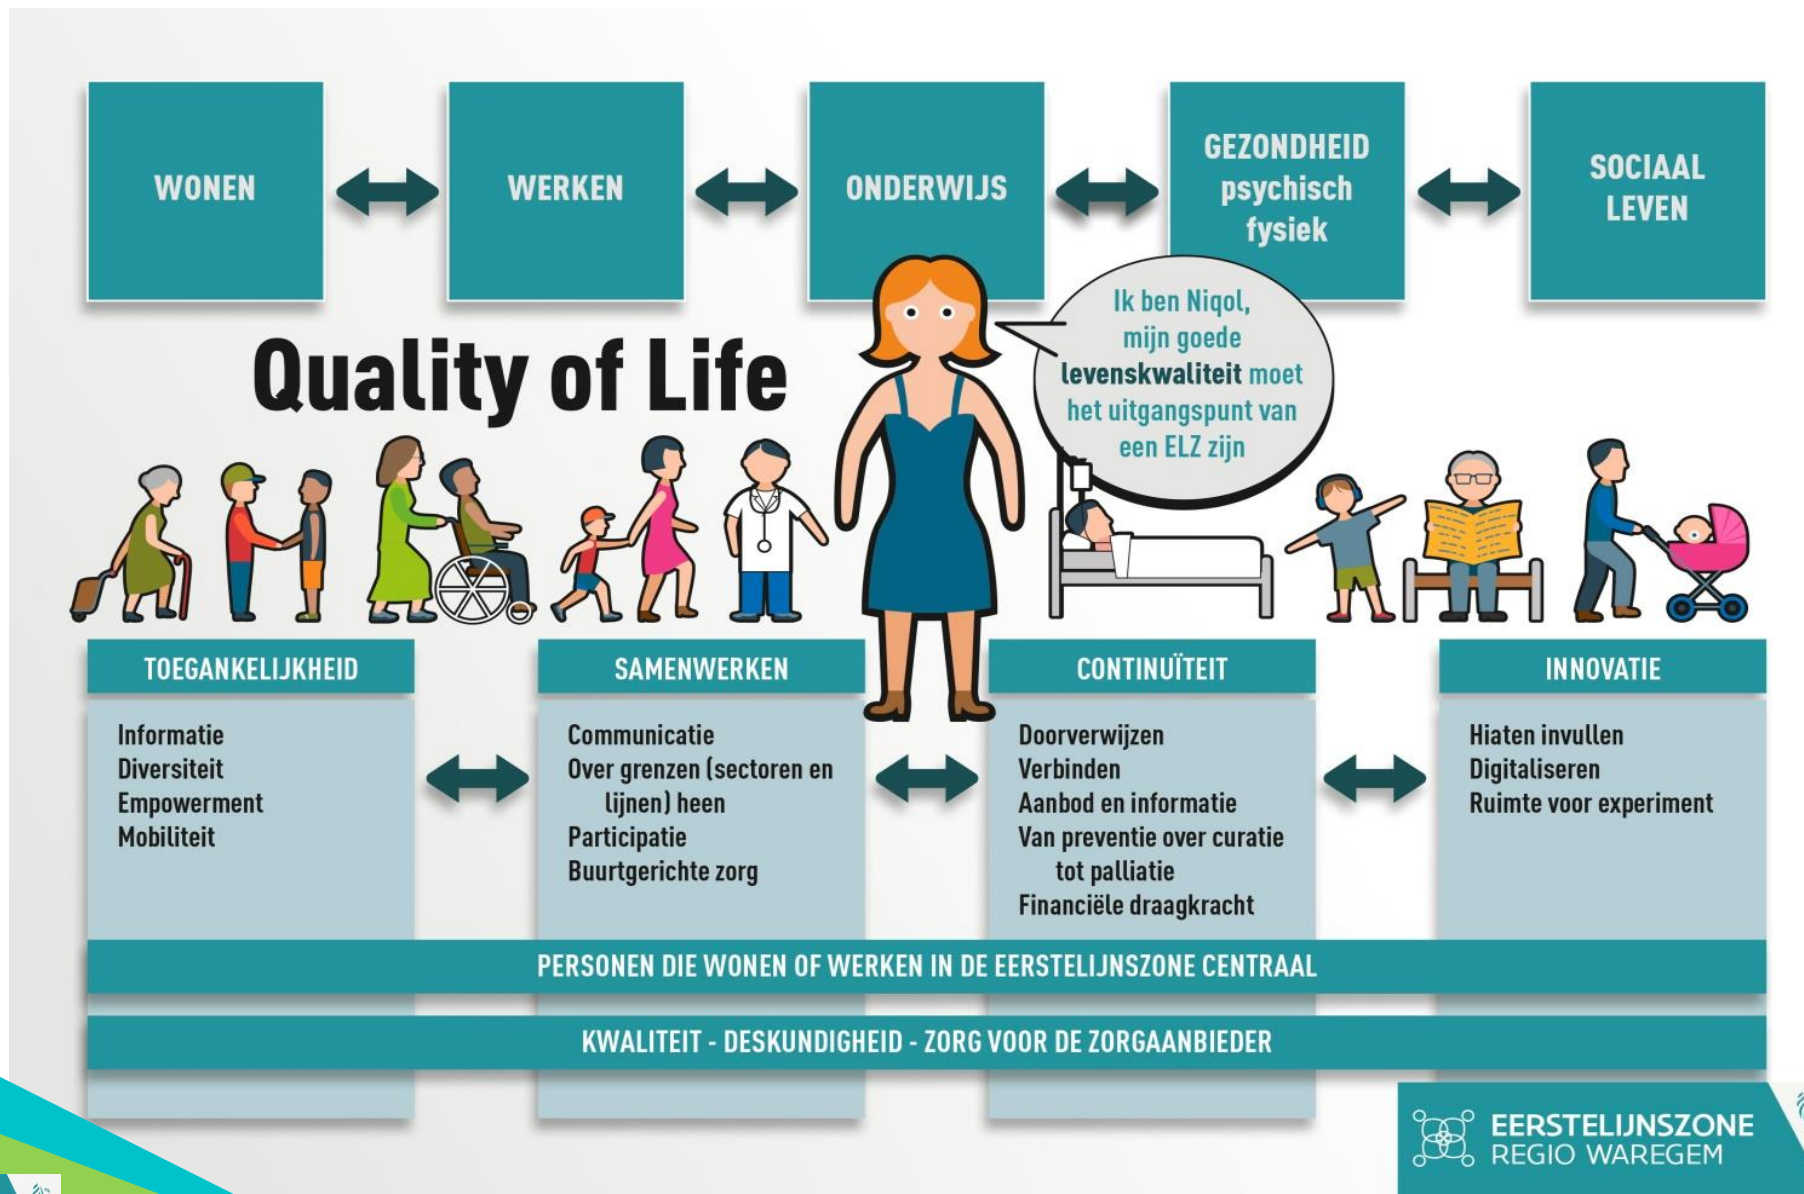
WONEN

WERKEN

ONDERWIJS

GEZONDHEID psychisch fysiek

SOCIAAL LEVEN

Quality of Life

Ik ben Niqol, mijn goede **levenskwaliteit** moet het uitgangspunt van een ELZ zijn

TOEGANKELIJKHEID

Informatie
Diversiteit
Empowerment
Mobiliteit

SAMENWERKEN

Communicatie
Over grenzen (sectoren en lijnen) heen
Participatie
Buurtgerichte zorg

CONTINUÏTEIT

Doorverwijzen
Verbinden
Aanbod en informatie
Van preventie over curatie tot palliatie
Financiële draagkracht

INNOVATIE

Hiaten invullen
Digitaliseren
Ruimte voor experiment

PERSONEN DIE WONEN OF WERKEN IN DE EERSTELIJNSZONE CENTRAAL

KWALITEIT - DESKUNDIGHEID - ZORG VOOR DE ZORGAANBIEDER

EERSTELIJNSZONE REGIO WAREGEM